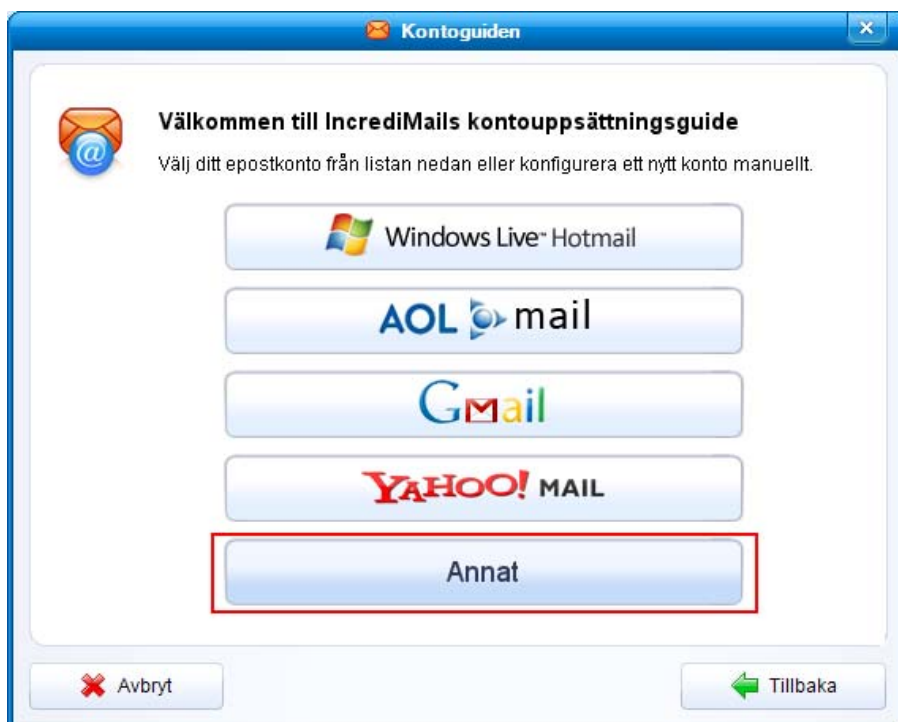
Kontoguiden

Välkommen till IncrediMails kontouppsättningsguide

Välj ditt epostkonto från listan nedan eller konfigurera ett nytt konto manuellt.

Windows Live™ Hotmail

AOL mail

Gmail

YAHOO! MAIL

Annat

Avbryt

Tillbaka